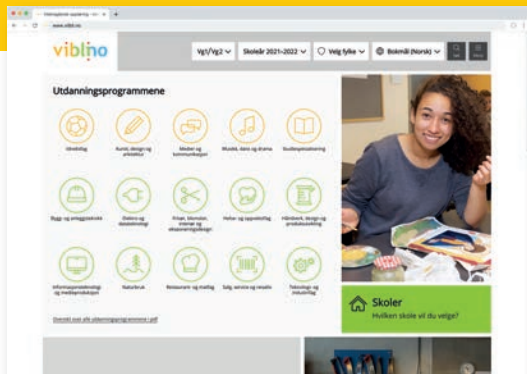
vilbli.no

Vg1/Vg2 Skoleår 2021–2022 Velg fylke Bokmål (Norsk)

Utdanningsprogrammene

Idrettsfag

Kunst, design og arkitektur

Medier og kommunikasjon

Musikk, dans og drama

Studiespesialisering

Bygg- og anleggsteknikk

Elektro og datateknologi

Frisør, blomster, interiør og eksponeringsdesign

Helse- og oppvekstfag

Håndverk, design og produktutvikling

Informasjonsteknologi og medieproduksjon

Naturbruk

Restaurant- og matfag

Salg, service og reiseliv

Teknologi- og industrifag

Oversikt over alle utdanningsprogrammene i pdf

Skoler
Hvilken skole vil du velge?